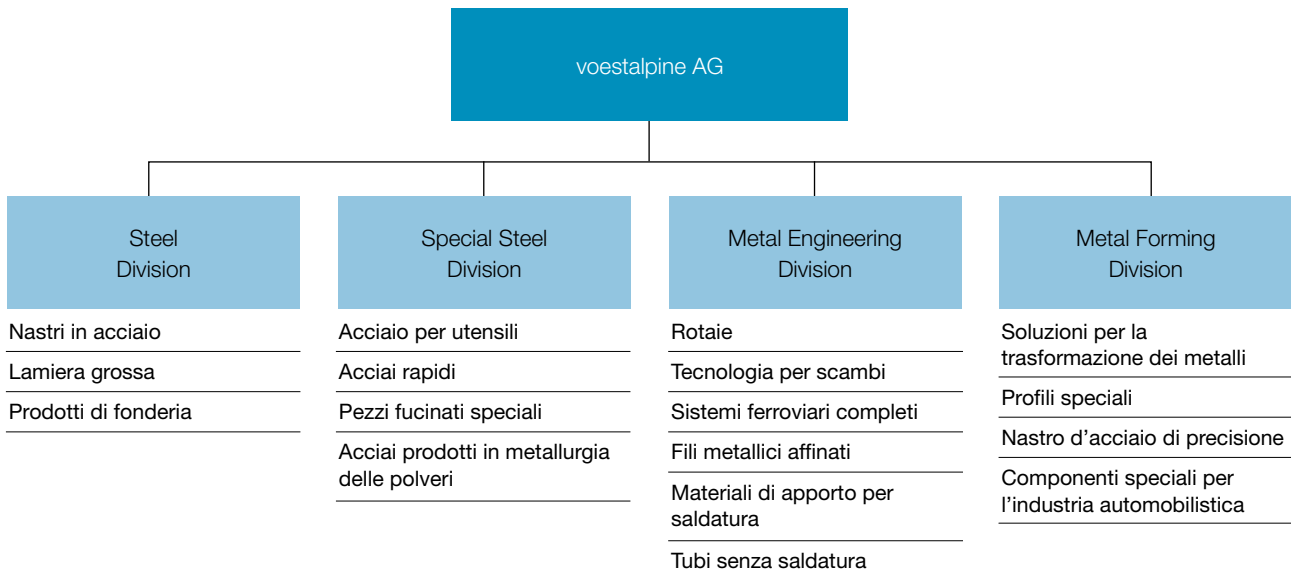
voestalpine AG

Steel Division

Nastri in acciaio

Lamiera grossa

Prodotti di fonderia

Special Steel Division

Acciaio per utensili

Acciai rapidi

Pezzi fucinati speciali

Acciai prodotti in metallurgia delle polveri

Metal Engineering Division

Rotaie

Tecnologia per scambi

Sistemi ferroviari completi

Fili metallici affinati

Materiali di apporto per saldatura

Tubi senza saldatura

Metal Forming Division

Soluzioni per la trasformazione dei metalli

Profili speciali

Nastro d'acciaio di precisione

Componenti speciali per l'industria automobilistica